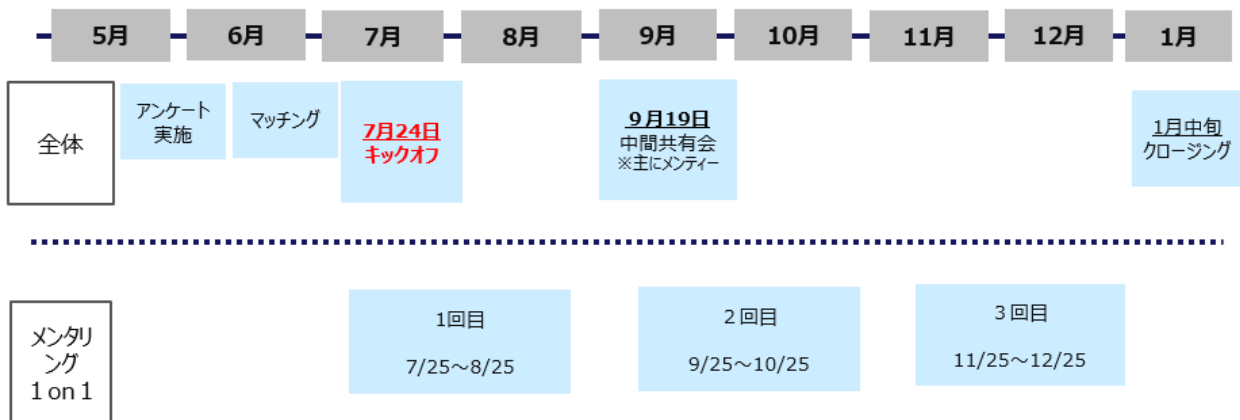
5月 6月 7月 8月 9月 10月 11月 12月 1月

全体

アンケート実施

マッチング

7月24日
キックオフ

9月19日
中間共有会
※主にメンティー

1月中旬
クロージング

メンタリング
1 on 1

1回目
7/25～8/25

２回目
9/25～10/25

３回目
11/25～12/25